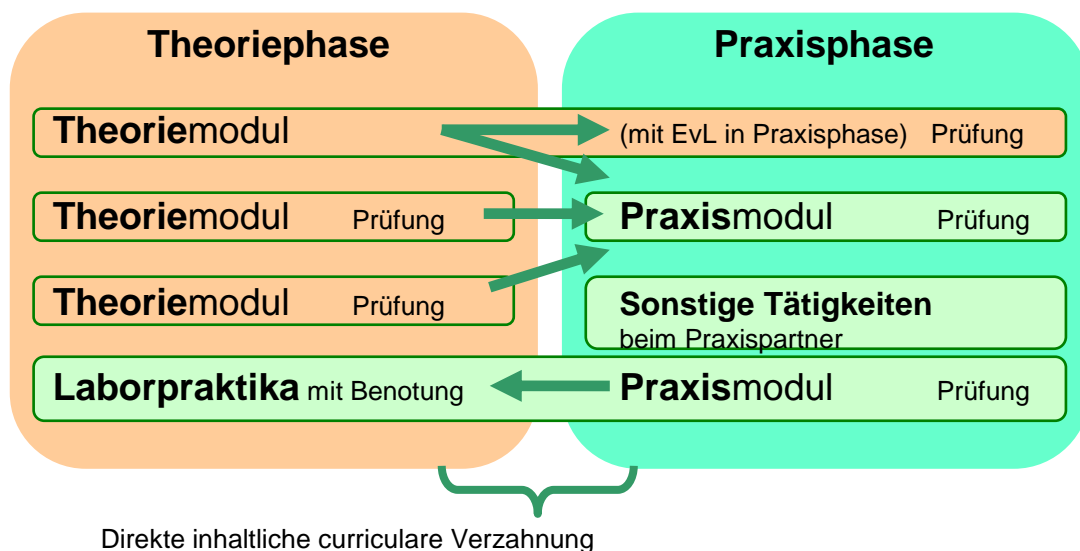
Theoriephase

Praxisphase

Theoriemodul

(mit EvL in Praxisphase) Prüfung

Theoriemodul Prüfung

Praxismodul Prüfung

Theoriemodul Prüfung

Sonstige Tätigkeiten beim Praxispartner

Laborpraktika mit Benotung

Praxismodul Prüfung

Direkte inhaltliche curriculare Verzahnung